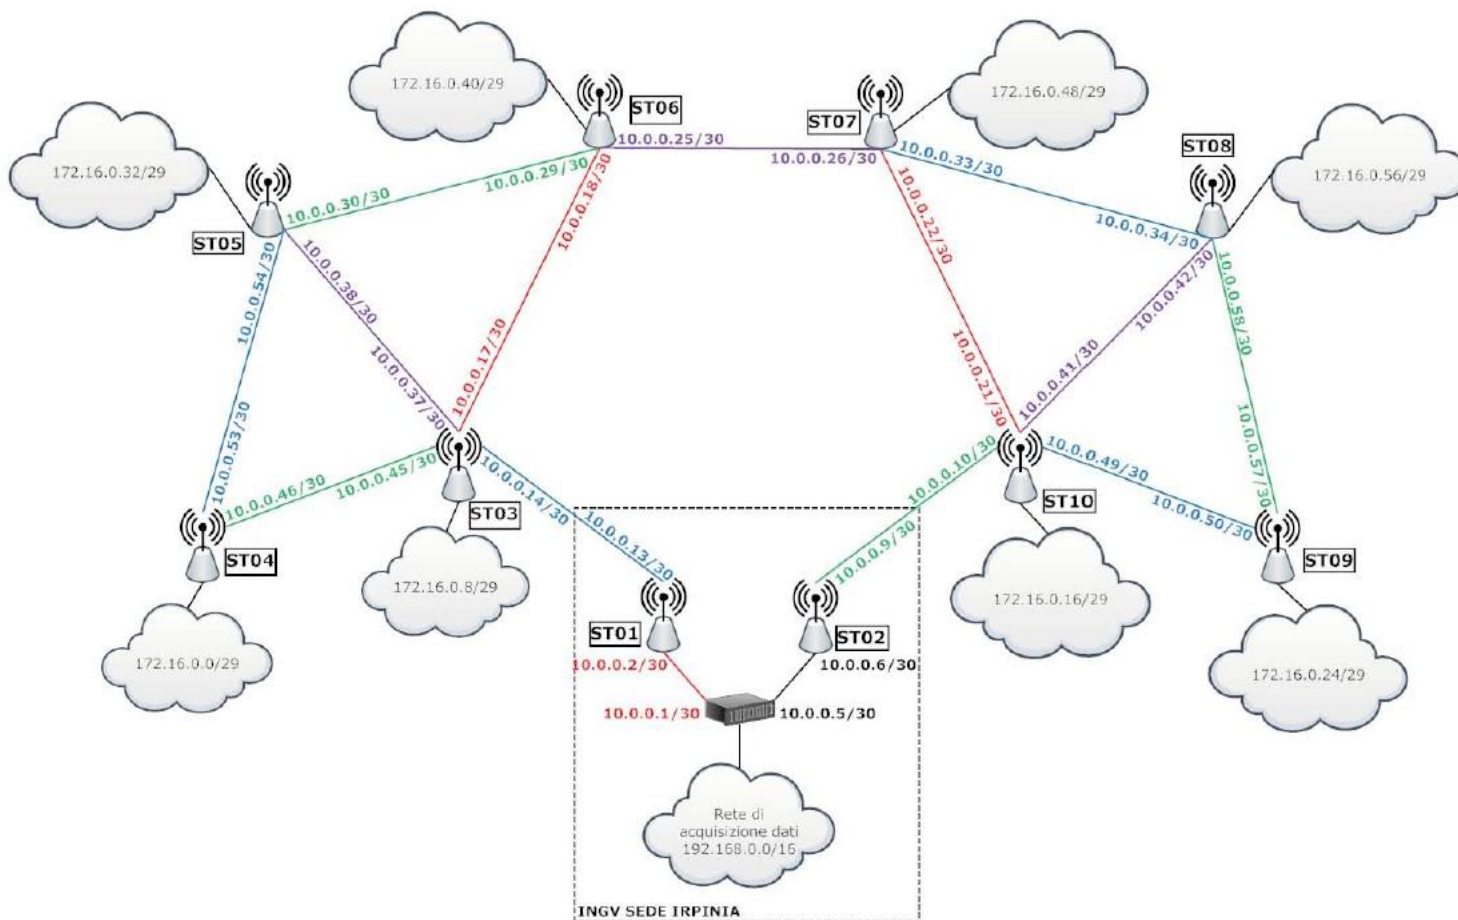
172.16.0.40/29

ST06

10.0.0.25/30

ST07

172.16.0.48/29

172.16.0.32/29

10.0.0.29/30

10.0.0.18/30

10.0.0.26/30

10.0.0.33/30

ST08

172.16.0.56/29

10.0.0.30/30

ST05

10.0.0.22/30

10.0.0.34/30

10.0.0.54/30

10.0.0.38/30

10.0.0.42/30

10.0.0.58/30

10.0.0.17/30

10.0.0.21/30

10.0.0.41/30

10.0.0.53/30

10.0.0.37/30

10.0.0.57/30

10.0.0.46/30

10.0.0.45/30

10.0.0.14/30

10.0.0.10/30

10.0.0.49/30

ST03

ST10

ST04

10.0.0.13/30

10.0.0.9/30

10.0.0.50/30

ST09

172.16.0.8/29

172.16.0.16/29

ST01

ST02

172.16.0.0/29

10.0.0.2/30

10.0.0.6/30

172.16.0.24/29

10.0.0.1/30

10.0.0.5/30

Rete di acquisizione dati 192.168.0.0/16

INGV SEDE IRPINIA